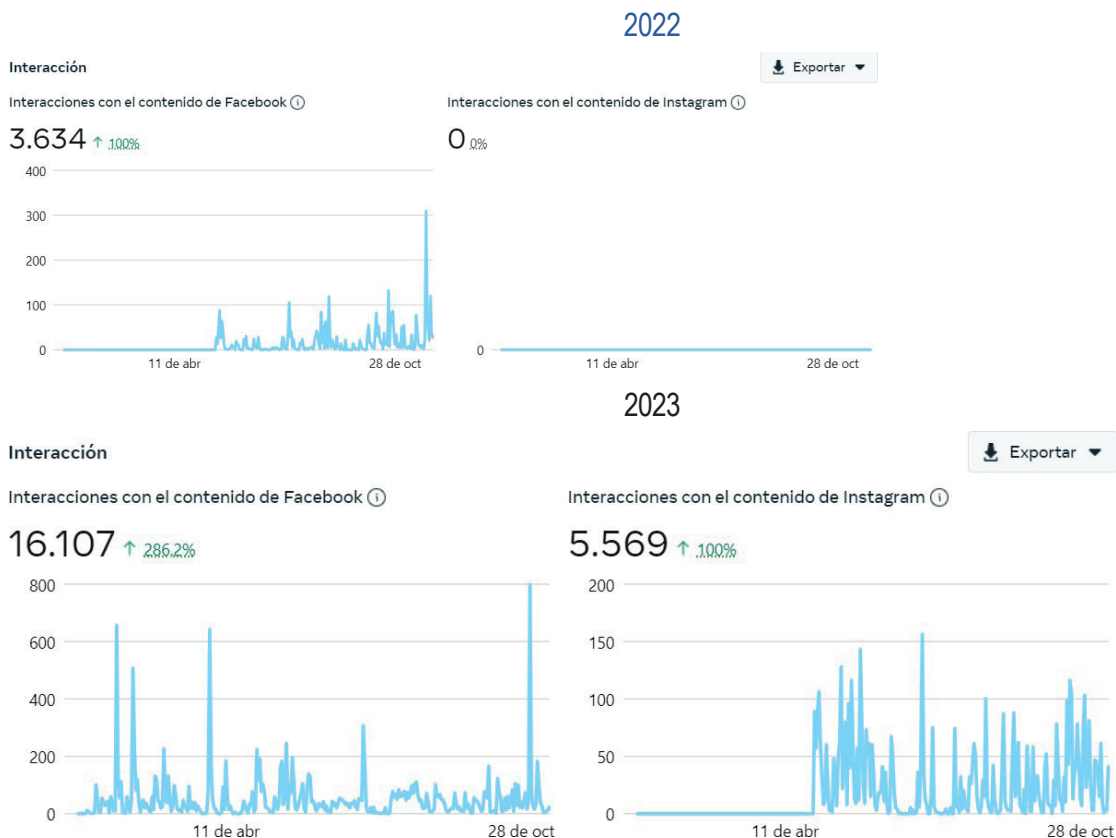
2022

Interacción

Exportar

Interacciones con el contenido de Facebook ⓘ

3.634 ↑ 100%

400
300
200
100
0
11 de abr
28 de oct

Interacciones con el contenido de Instagram ⓘ

0 0%

0
11 de abr
28 de oct

2023

Interacción

Exportar

Interacciones con el contenido de Facebook ⓘ

16.107 ↑ 286,2%

800
600
400
200
0
11 de abr
28 de oct

Interacciones con el contenido de Instagram ⓘ

5.569 ↑ 100%

200
150
100
50
0
11 de abr
28 de oct